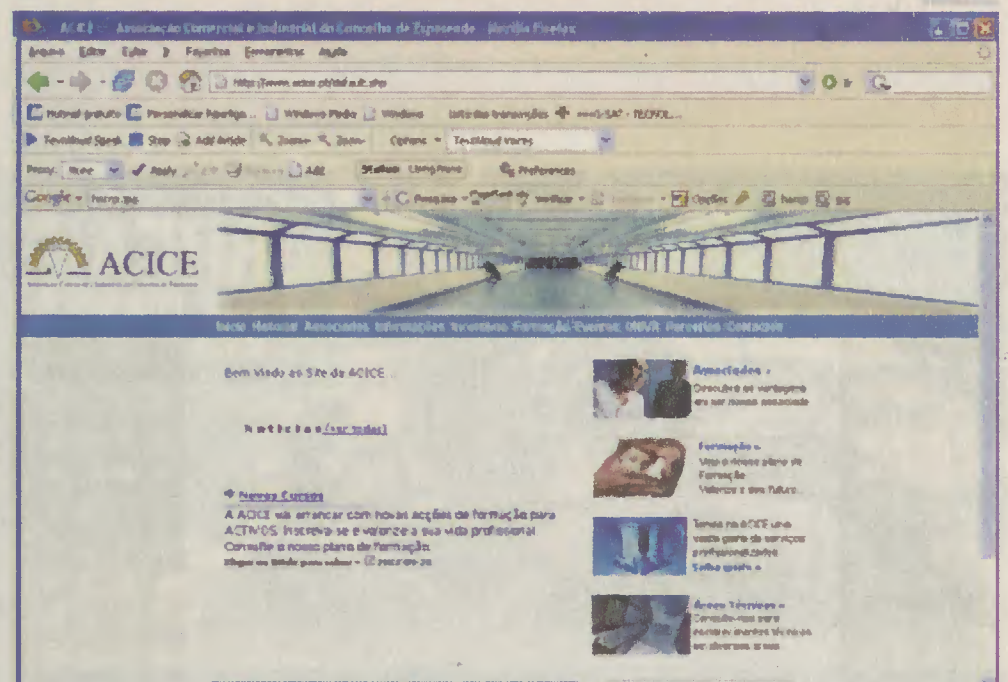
A.C.I.C.E. - Associação Comercial e Industrial do Concelho de Esposende - Mozilla Firefox

Arquivo Editar Exibir Ir Favoritos Ferramentas Ajuda

http://www.acice.pt/default.php

Hotmail gratuito Personalizar ligações Windows Media Windows

Google - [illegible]

ACICE

Início Historial Associados Informações Investidores Formação Eventos UNIVA Parcerias Contactos

Bem Vindo ao Site da ACICE ...

Notícias (ver todas)

Novos Cursos
A ACICE vai arrancar com novas acções de formação para ACTIVOS. Inscreva-se e valorize a sua vida profissional. Consulte o nosso plano de formação.

Associados »
Descubra as vantagens em ser nosso associado

Formação »
Veja o nosso plano de formação. Valorize o seu futuro...

Temos na ACICE uma vasta gama de serviços profissionalizados.
Saiba quais »

Apoios Técnicos »
Consulte-nos para conhecer melhor os técnicos em diversas áreas